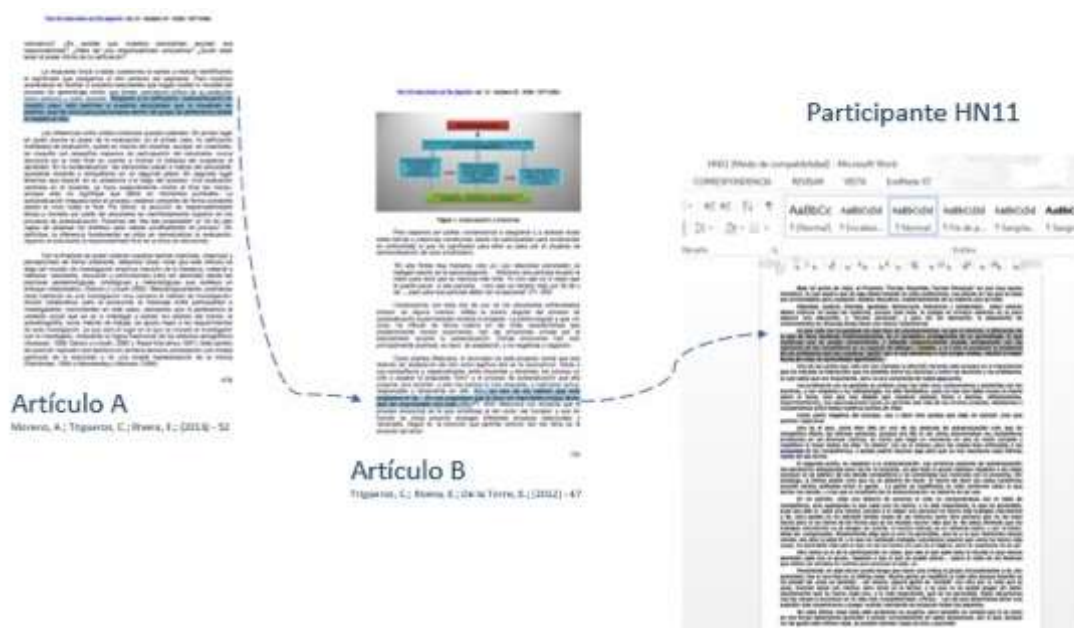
Participante HN11

Artículo A
Moreno, A.; Trigueros, C.; Rivera, E.; (2013) - 52

Artículo B
Trigueros, C.; Rivera, E.; De la Torre, E.; (2012) - 67

HN11 [Modo de compatibilidad] - Microsoft Word
CORRESPONDENCIA  REVISAR  VISTA

AaBbCc  AaBbCcI  AaBbCcI  AaBbCcI  AaBbCcI  AaBbC
¶ Normal  ¶ Sin espa...  ¶ Normal  ¶ Título 1  ¶ Título 2  ¶ Subtít...

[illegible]